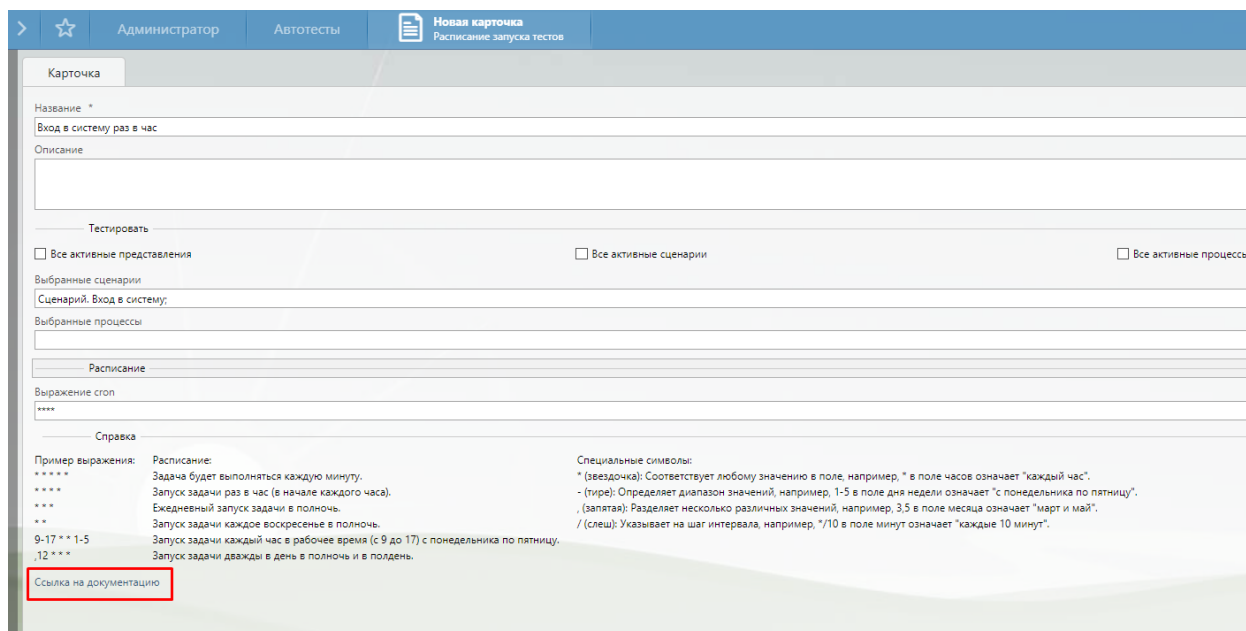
Администратор Автотесты Новая карточка
Расписание запуска тестов

Карточка

Название *
Вход в систему раз в час
Описание

Тестировать
Все активные представления
Все активные сценарии
Все активные процессы
Выбранные сценарии
Сценарий. Вход в систему;
Выбранные процессы

Расписание
Выражение cron
****

Справка

Пример выражения: Расписание:
* * * * * Задача будет выполняться каждую минуту.
* * * * Запуск задачи раз в час (в начале каждого часа).
* * * Ежедневный запуск задачи в полночь.
* * Запуск задачи каждое воскресенье в полночь.
9-17 * * 1-5 Запуск задачи каждый час в рабочее время (с 9 до 17) с понедельника по пятницу.
,12 * * * Запуск задачи дважды в день в полночь и в полдень.

Специальные символы:
* (звездочка): Соответствует любому значению в поле, например, * в поле часов означает "каждый час".
- (тире): Определяет диапазон значений, например, 1-5 в поле дня недели означает "с понедельника по пятницу".
, (запятая): Разделяет несколько различных значений, например, 3,5 в поле месяца означает "март и май".
/ (слеш): Указывает на шаг интервала, например, */10 в поле минут означает "каждые 10 минут".

Ссылка на документацию